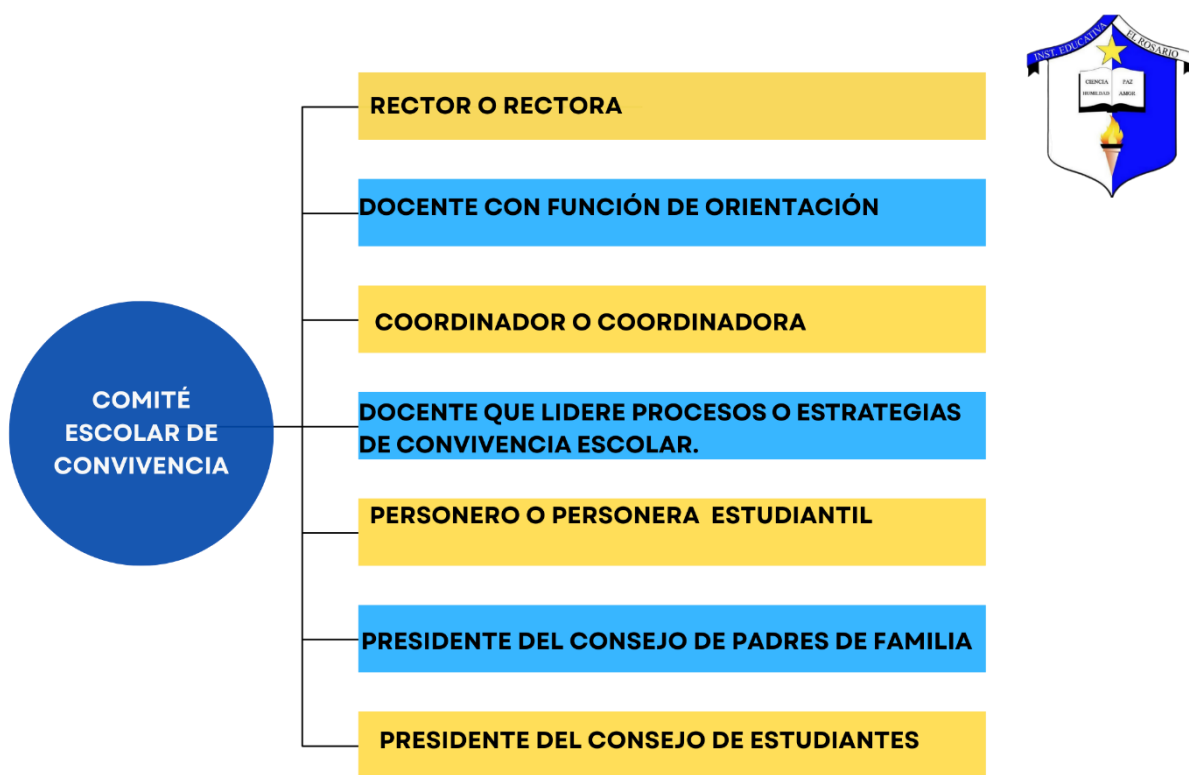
INST. EDUCATIVA EL ROSARIO
CIENCIA PAZ
HUMILDAD AMOR

COMITÉ ESCOLAR DE CONVIVENCIA

RECTOR O RECTORA

DOCENTE CON FUNCIÓN DE ORIENTACIÓN

COORDINADOR O COORDINADORA

DOCENTE QUE LIDERE PROCESOS O ESTRATEGIAS DE CONVIVENCIA ESCOLAR.

PERSONERO O PERSONERA ESTUDIANTIL

PRESIDENTE DEL CONSEJO DE PADRES DE FAMILIA

PRESIDENTE DEL CONSEJO DE ESTUDIANTES